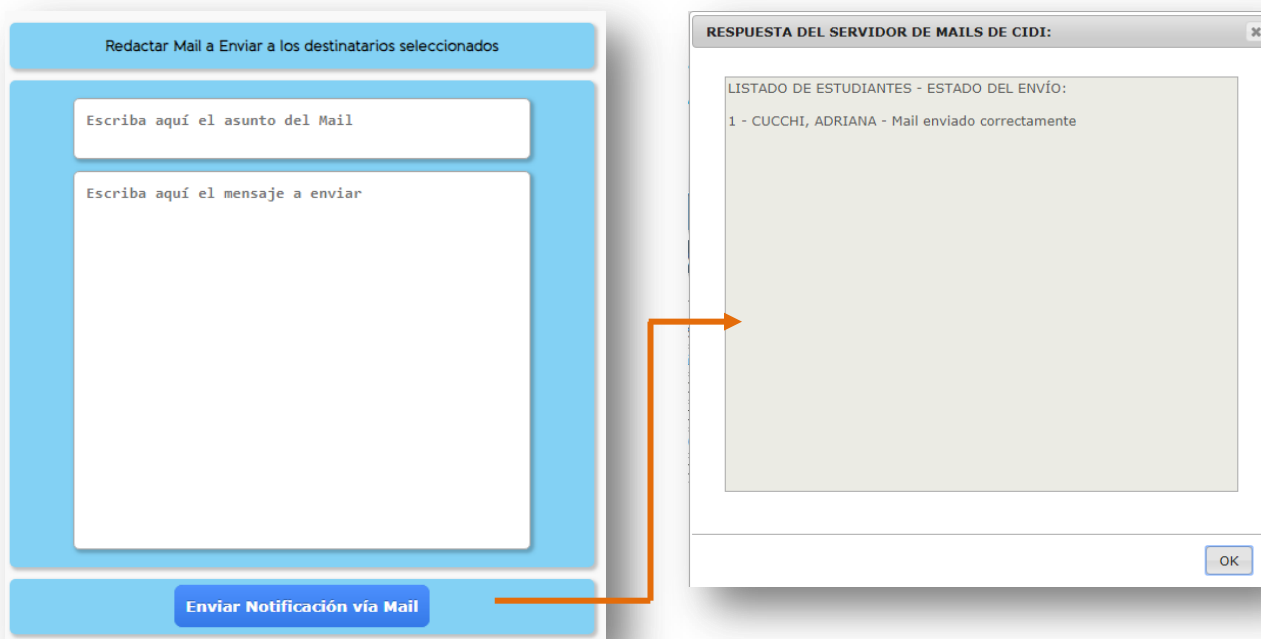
Redactar Mail a Enviar a los destinatarios seleccionados

Escriba aquí el asunto del Mail

Escriba aquí el mensaje a enviar

Enviar Notificación vía Mail

RESPUESTA DEL SERVIDOR DE MAILS DE CIDI:

LISTADO DE ESTUDIANTES - ESTADO DEL ENVÍO:

1 - CUCCHI, ADRIANA - Mail enviado correctamente

OK